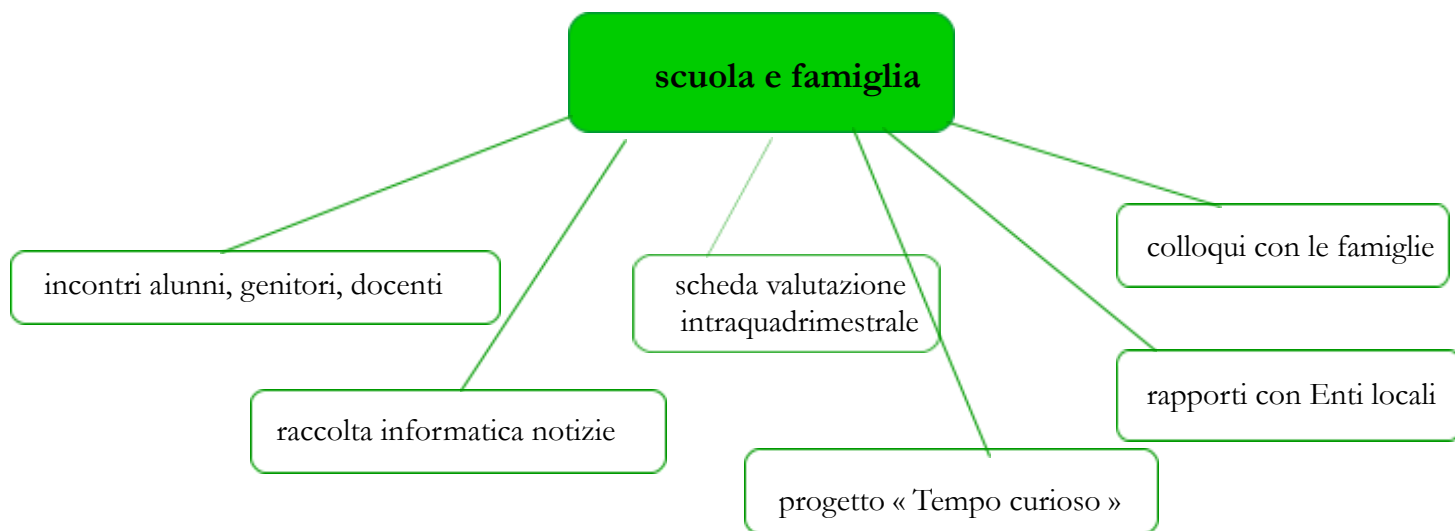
scuola e famiglia

incontri alunni, genitori, docenti

raccolta informatica notizie

scheda valutazione intraquadrimestrale

progetto « Tempo curioso »

colloqui con le famiglie

rapporti con Enti locali